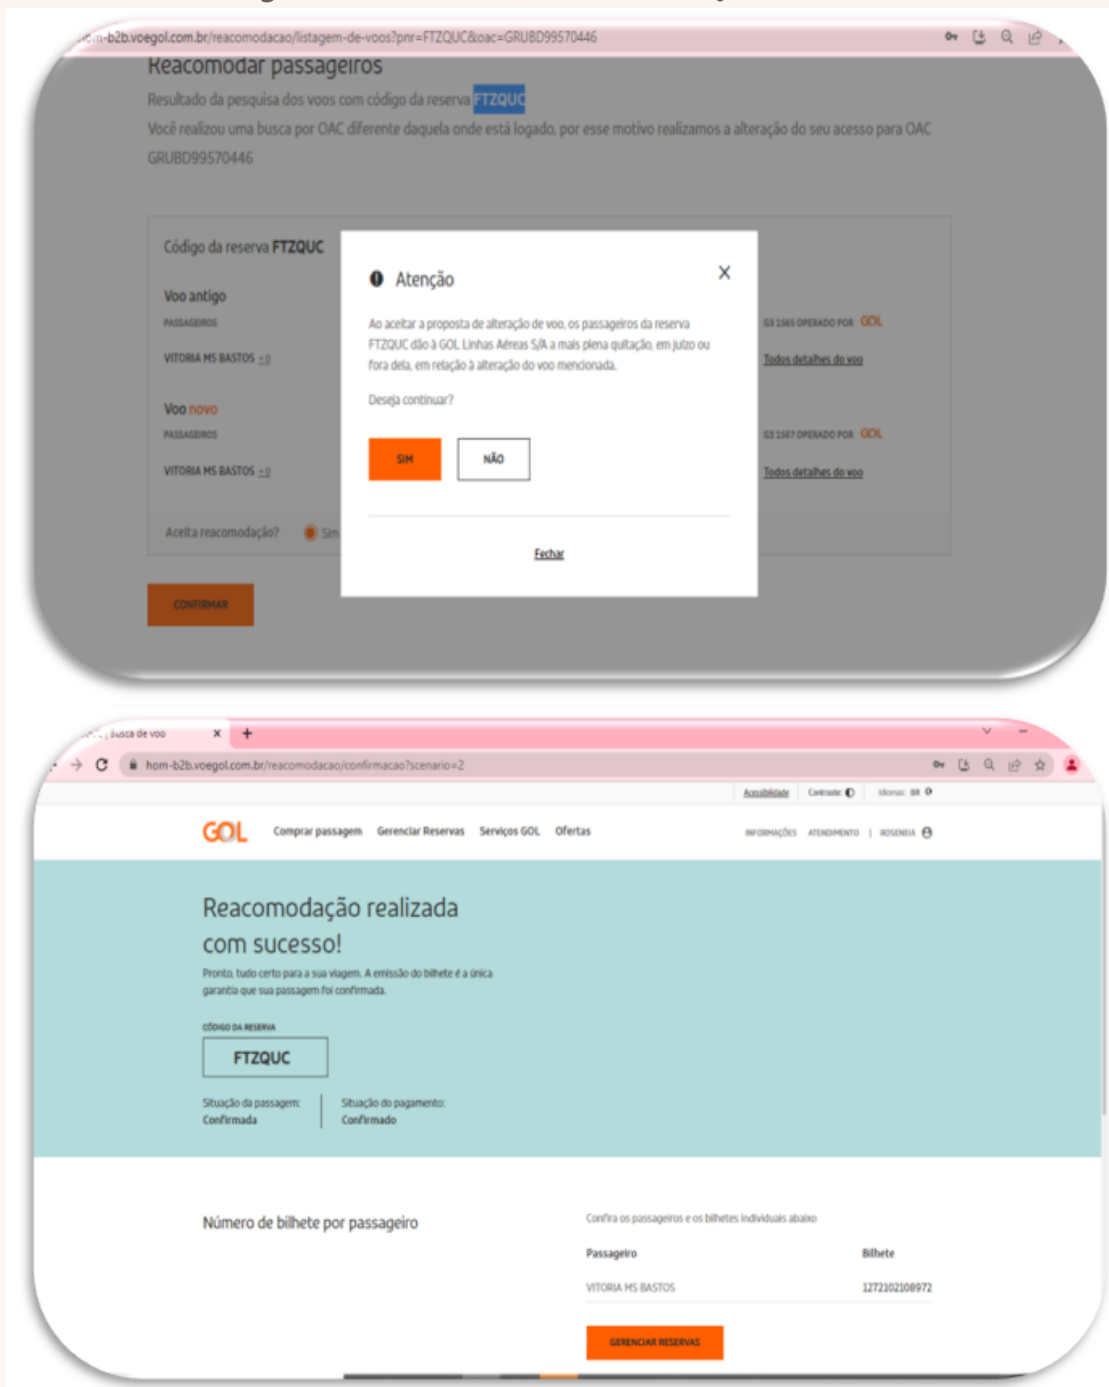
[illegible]-b2b.voegol.com.br/reacomodacao/listagem-de-voos?pnr=FTZQUC&oac=GRUBD99570446

Reacomodar passageiros

Resultado da pesquisa dos voos com código da reserva FTZQUC

Você realizou uma busca por OAC diferente daquela onde está logado, por esse motivo realizamos a alteração do seu acesso para OAC GRUBD99570446

Código da reserva FTZQUC

Voo antigo

PASSAGEIROS

VITORIA MS BASTOS +0

G3 1565 OPERADO POR GOL

Todos detalhes do voo

Voo novo

PASSAGEIROS

VITORIA MS BASTOS +0

G3 1567 OPERADO POR GOL

Todos detalhes do voo

Aceita reacomodação? Sim

CONFIRMAR

Atenção

Ao aceitar a proposta de alteração de voo, os passageiros da reserva FTZQUC dão à GOL Linhas Aéreas S/A a mais plena quitação, em juízo ou fora dela, em relação à alteração do voo mencionada.

Deseja continuar?

SIM

NÃO

Fechar

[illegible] busca de voo

hom-b2b.voegol.com.br/reacomodacao/confirmacao?scenario=2

Acessibilidade Contraste Idioma: BR

GOL Comprar passagem Gerenciar Reservas Serviços GOL Ofertas

INFORMAÇÕES ATENDIMENTO | ROSENEIA

Reacomodação realizada com sucesso!

Pronto, tudo certo para a sua viagem. A emissão do bilhete é a única garantia que sua passagem foi confirmada.

CÓDIGO DA RESERVA

FTZQUC

Situação da passagem: Confirmada

Situação do pagamento: Confirmado

Número de bilhete por passageiro

Confira os passageiros e os bilhetes individuais abaixo

| Passageiro | Bilhete |
|---|---|
| VITORIA MS BASTOS | 1272102108972 |

GERENCIAR RESERVAS